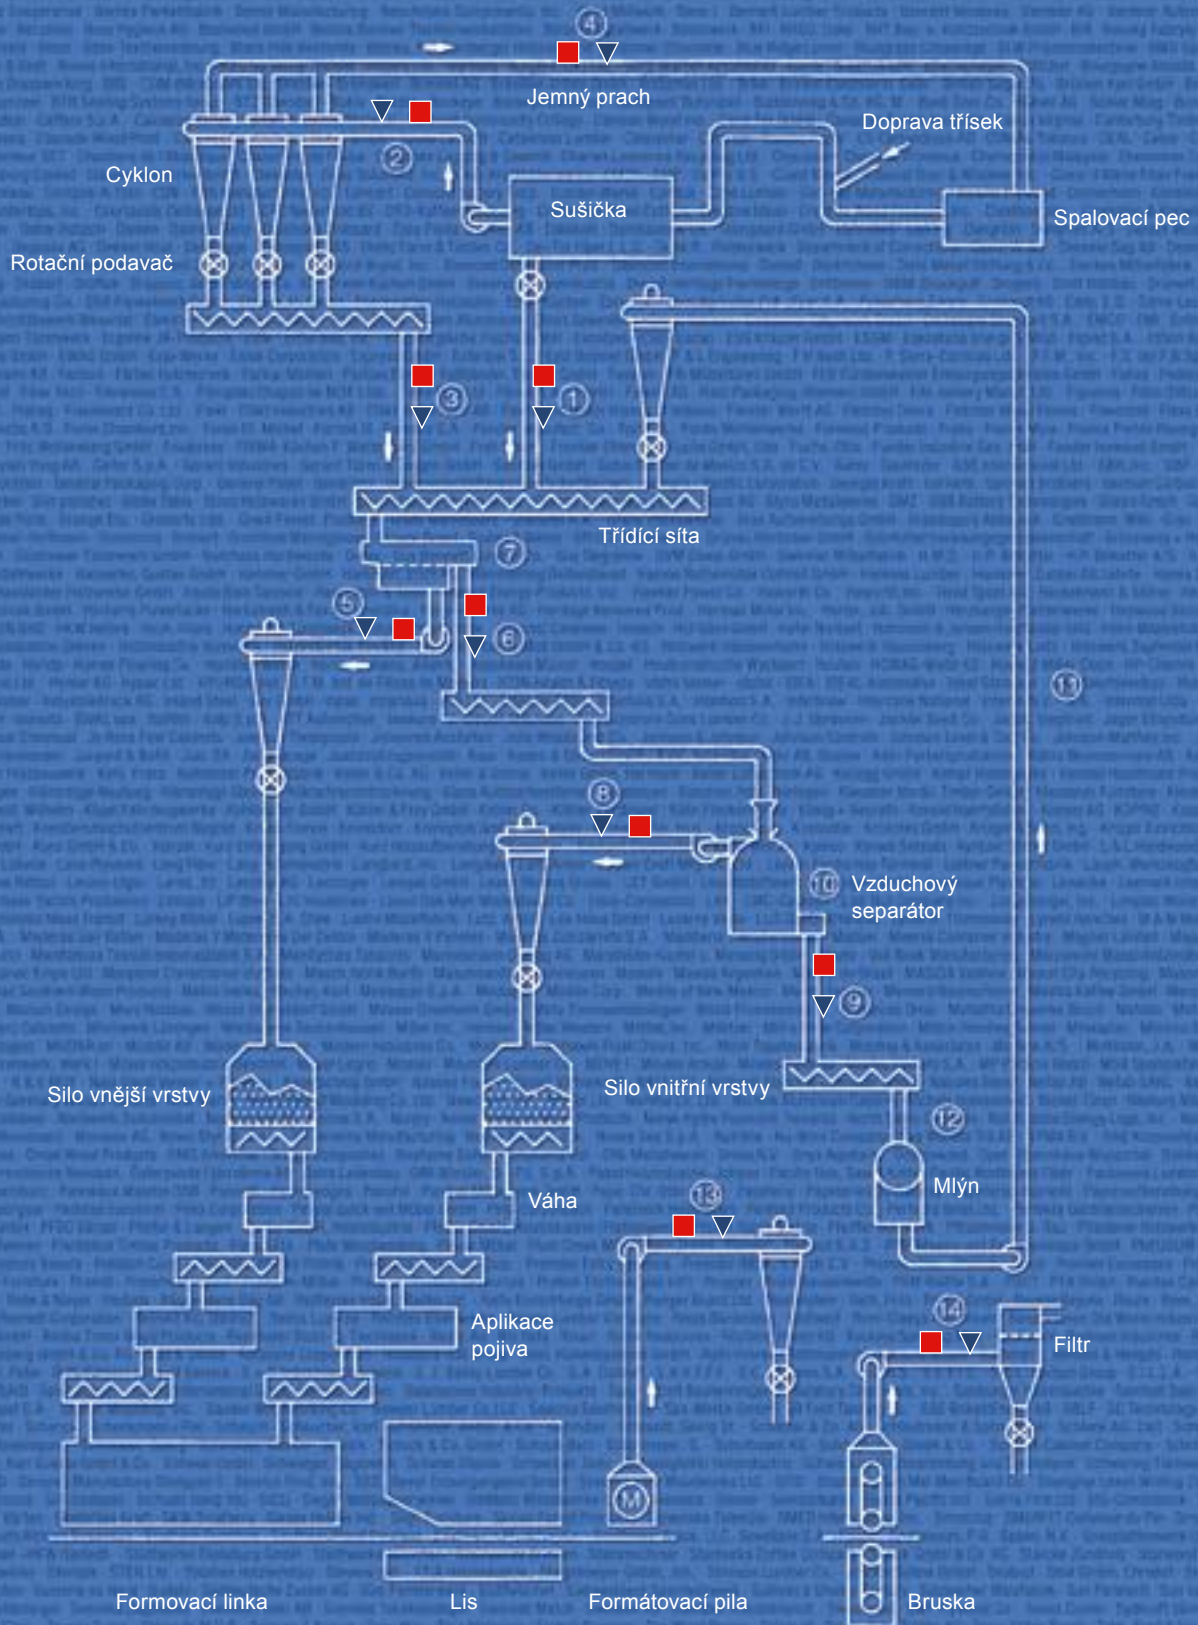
4
Jemný prach
Doprava třísek
2
Cyklon
Sušička
Spalovací pec
Rotační podavač
3
1
Třídící síta
7
5
6
11
8
10
Vzduchový separátor
9
Silo vnější vrstvy
Silo vnitřní vrstvy
12
Mlýn
Váha
13
14
Aplikace pojiva
Filtr
M
Formovací linka
Lis
Formátovací pila
Bruska